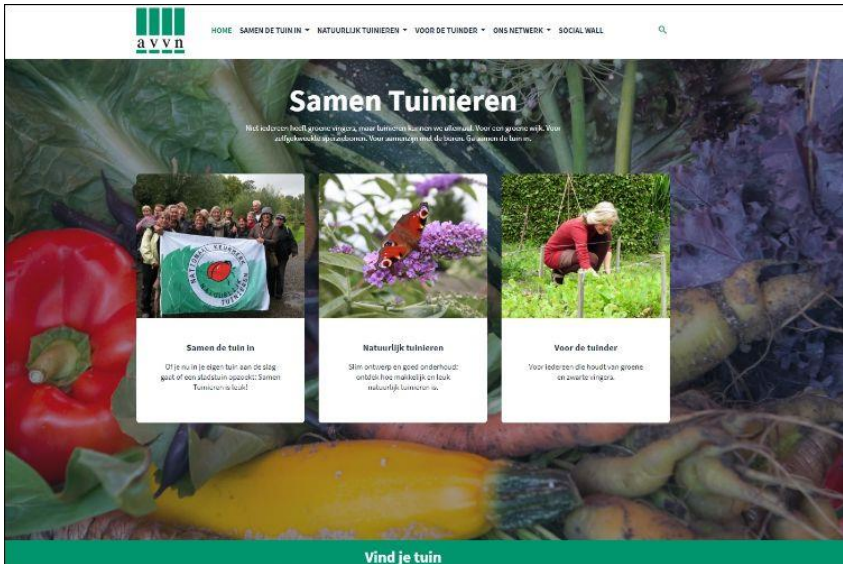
avvn

HOME SAMEN DE TUIN IN ▾ NATUURLIJK TUINIEREN ▾ VOOR DE TUINDER ▾ ONS NETWERK ▾ SOCIAL WALL

Samen Tuinieren

Niet iedereen heeft groene vingers, maar tuinieren kunnen we allemaal. Voor een groene wijk. Voor zelfgekweekte sperziebonen. Voor samenzijn met de buren. Ga samen de tuin in.

Samen de tuin in

Of je nu in je eigen tuin aan de slag gaat of een stadstuin opzoekt: Samen Tuinieren is leuk!

Natuurlijk tuinieren

Slim ontwerp en goed onderhoud: ontdek hoe makkelijk en leuk natuurlijk tuinieren is.

Voor de tuinder

Voor iedereen die houdt van groene en zwarte vingers.

Vind je tuin